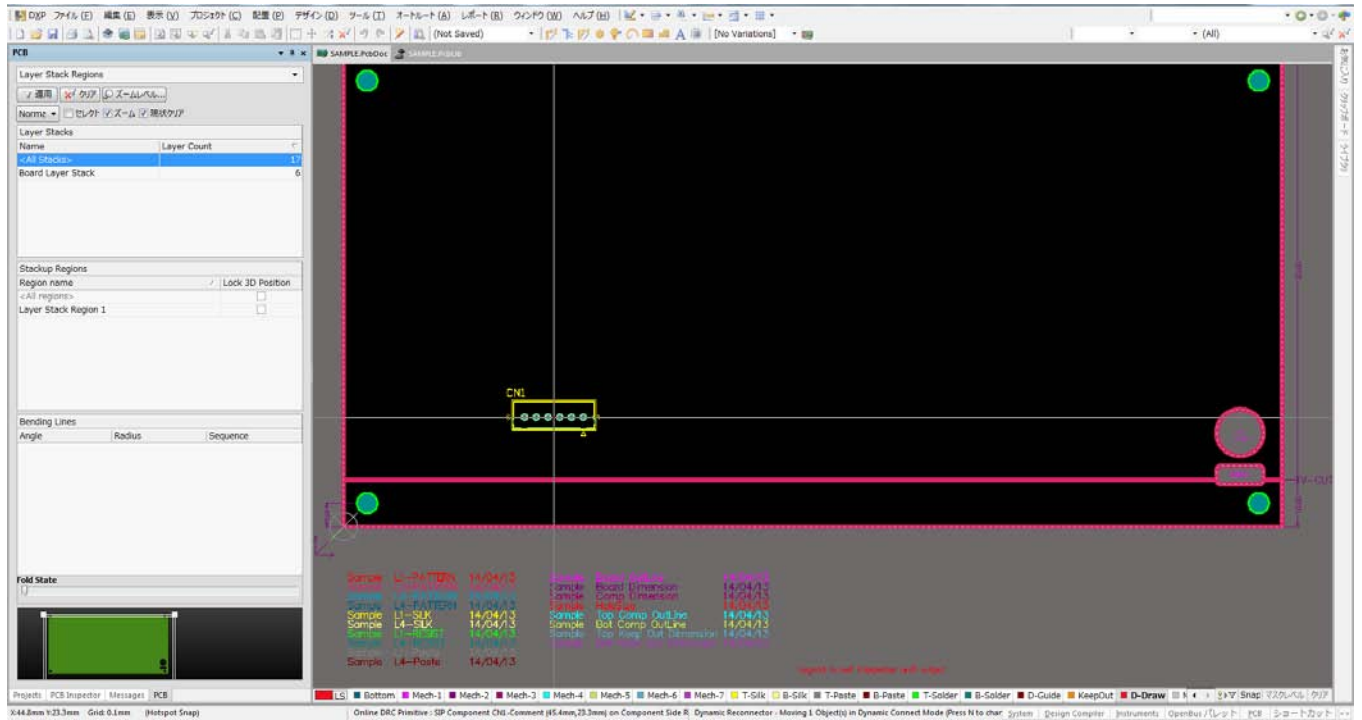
DXP ファイル(F) 編集(E) 表示(V) プロジェクト(C) 配置(P) デザイン(D) ツール(T) オートルート(A) レポート(R) ウィンドウ(W) ヘルプ(H)

(Not Saved)

[No Variations]

(All)

PCB

SAMPLE.PcbDoc

SAMPLE.PcbLib

Layer Stack Regions

適用 クリア ズームレベル...

Normal セレクト ズーム 現状クリア

Layer Stacks

| Name | Layer Count |
|---|---|
| <All Stacks> | 17 |
| Board Layer Stack | 6 |

Stackup Regions

| Region name | Lock 3D Position |
|---|---|
| <All regions> | |
| Layer Stack Region 1 | |

Bending Lines

| Angle | Radius | Sequence |
|---|---|---|

Fold State

CN1

V-CUT

Sample L1-PATTERN 14/04/13
Sample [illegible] 14/04/13
Sample L4-PATTERN 14/04/13
Sample L1-SILK 14/04/13
Sample L4-SILK 14/04/13
Sample L1-RESIST 14/04/13
Sample L4-RESIST 14/04/13
Sample L4-Paste 14/04/13

Sample Board OutLine 14/04/13
Sample Board Dimension 14/04/13
Sample Comp Dimension 14/04/13
Sample HoleSize 14/04/13
Sample Top Comp OutLine 14/04/13
Sample Bot Comp OutLine 14/04/13
Sample Top Keep Out Dimension 14/04/13
Sample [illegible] 14/04/13

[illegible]

Projects PCB Inspector Messages PCB

LS Bottom Mech-1 Mech-2 Mech-3 Mech-4 Mech-5 Mech-6 Mech-7 T-Silk B-Silk T-Paste B-Paste T-Solder B-Solder D-Guide KeepOut D-Draw

Snap マスクレベル クリア

X:44.8mm Y:23.3mm Grid: 0.1mm (Hotspot Snap)

Online DRC Primitive : SIP Component CN1-Comment (45.4mm,23.3mm) on Component Side R Dynamic Reconnector - Moving 1 Object(s) in Dynamic Connect Mode (Press N to char

System Design Compiler Instruments OpenBus パレット PCB ショートカット